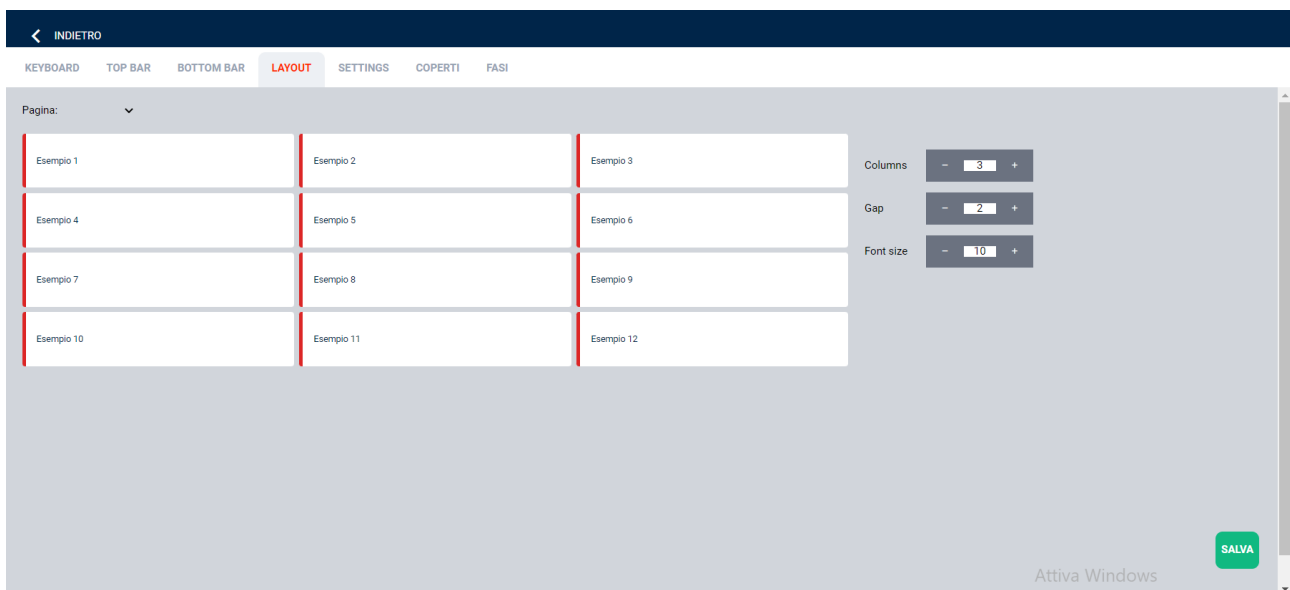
INDIETRO

KEYBOARD TOP BAR BOTTOM BAR LAYOUT SETTINGS COPERTI FASI

Pagina:

Esempio 1
Esempio 2
Esempio 3
Esempio 4
Esempio 5
Esempio 6
Esempio 7
Esempio 8
Esempio 9
Esempio 10
Esempio 11
Esempio 12

Columns − 3 +
Gap − 2 +
Font size − 10 +

SALVA

Attiva Windows